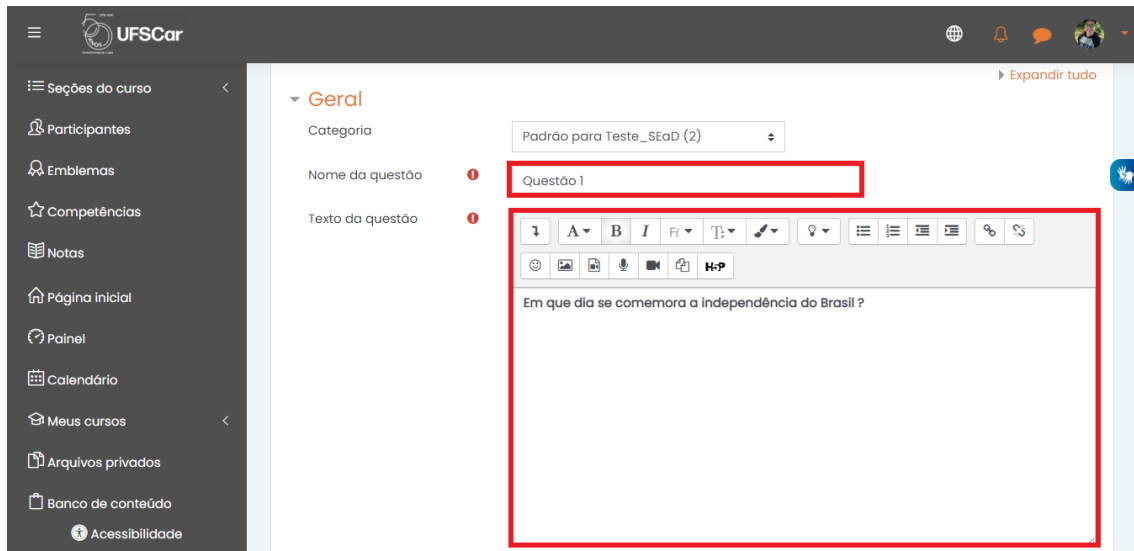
UFSCar

Seções do curso
Participantes
Emblemas
Competências
Notas
Página inicial
Painel
Calendário
Meus cursos
Arquivos privados
Banco de conteúdo
Acessibilidade

Expandir tudo

Geral

Categoria
Padrão para Teste_SEaD (2)

Nome da questão
Questão 1

Texto da questão

H-P

Em que dia se comemora a independência do Brasil ?